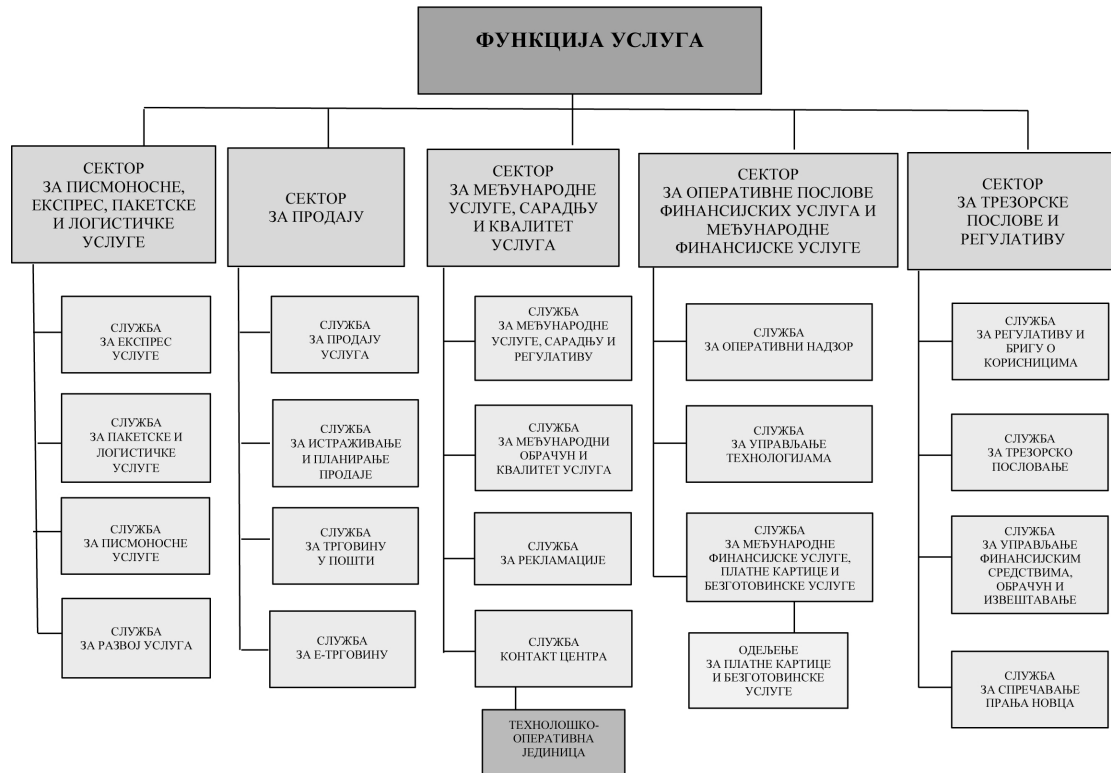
ФУНКЦИЈА УСЛУГА

СЕКТОР ЗА ПИСМОНОСНЕ, ЕКСПРЕС, ПАКЕТСКЕ И ЛОГИСТИЧКЕ УСЛУГЕ

СЛУЖБА ЗА ЕКСПРЕС УСЛУГЕ

СЛУЖБА ЗА ПАКЕТСКЕ И ЛОГИСТИЧКЕ УСЛУГЕ

СЛУЖБА ЗА ПИСМОНОСНЕ УСЛУГЕ

СЛУЖБА ЗА РАЗВОЈ УСЛУГА

СЕКТОР ЗА ПРОДАЈУ

СЛУЖБА ЗА ПРОДАЈУ УСЛУГА

СЛУЖБА ЗА ИСТРАЖИВАЊЕ И ПЛАНИРАЊЕ ПРОДАЈЕ

СЛУЖБА ЗА ТРГОВИНУ У ПОШТИ

СЛУЖБА ЗА Е-ТРГОВИНУ

СЕКТОР ЗА МЕЂУНАРОДНЕ УСЛУГЕ, САРАДЊУ И КВАЛИТЕТ УСЛУГА

СЛУЖБА ЗА МЕЂУНАРОДНЕ УСЛУГЕ, САРАДЊУ И РЕГУЛАТИВУ

СЛУЖБА ЗА МЕЂУНАРОДНИ ОБРАЧУН И КВАЛИТЕТ УСЛУГА

СЛУЖБА ЗА РЕКЛАМАЦИЈЕ

СЛУЖБА КОНТАКТ ЦЕНТРА

ТЕХНОЛОШКО-ОПЕРАТИВНА ЈЕДИНИЦА

СЕКТОР ЗА ОПЕРАТИВНЕ ПОСЛОВЕ ФИНАНСИЈСКИХ УСЛУГА И МЕЂУНАРОДНЕ ФИНАНСИЈСКЕ УСЛУГЕ

СЛУЖБА ЗА ОПЕРАТИВНИ НАДЗОР

СЛУЖБА ЗА УПРАВЉАЊЕ ТЕХНОЛОГИЈАМА

СЛУЖБА ЗА МЕЂУНАРОДНЕ ФИНАНСИЈСКЕ УСЛУГЕ, ПЛАТНЕ КАРТИЦЕ И БЕЗГОТОВИНСКЕ УСЛУГЕ

ОДЕЉЕЊЕ ЗА ПЛАТНЕ КАРТИЦЕ И БЕЗГОТОВИНСКЕ УСЛУГЕ

СЕКТОР ЗА ТРЕЗОРСКЕ ПОСЛОВЕ И РЕГУЛАТИВУ

СЛУЖБА ЗА РЕГУЛАТИВУ И БРИГУ О КОРИСНИЦИМА

СЛУЖБА ЗА ТРЕЗОРСКО ПОСЛОВАЊЕ

СЛУЖБА ЗА УПРАВЉАЊЕ ФИНАНСИЈСКИМ СРЕДСТВИМА, ОБРАЧУН И ИЗВЕШТАВАЊЕ

СЛУЖБА ЗА СПРЕЧАВАЊЕ ПРАЊА НОВЦА